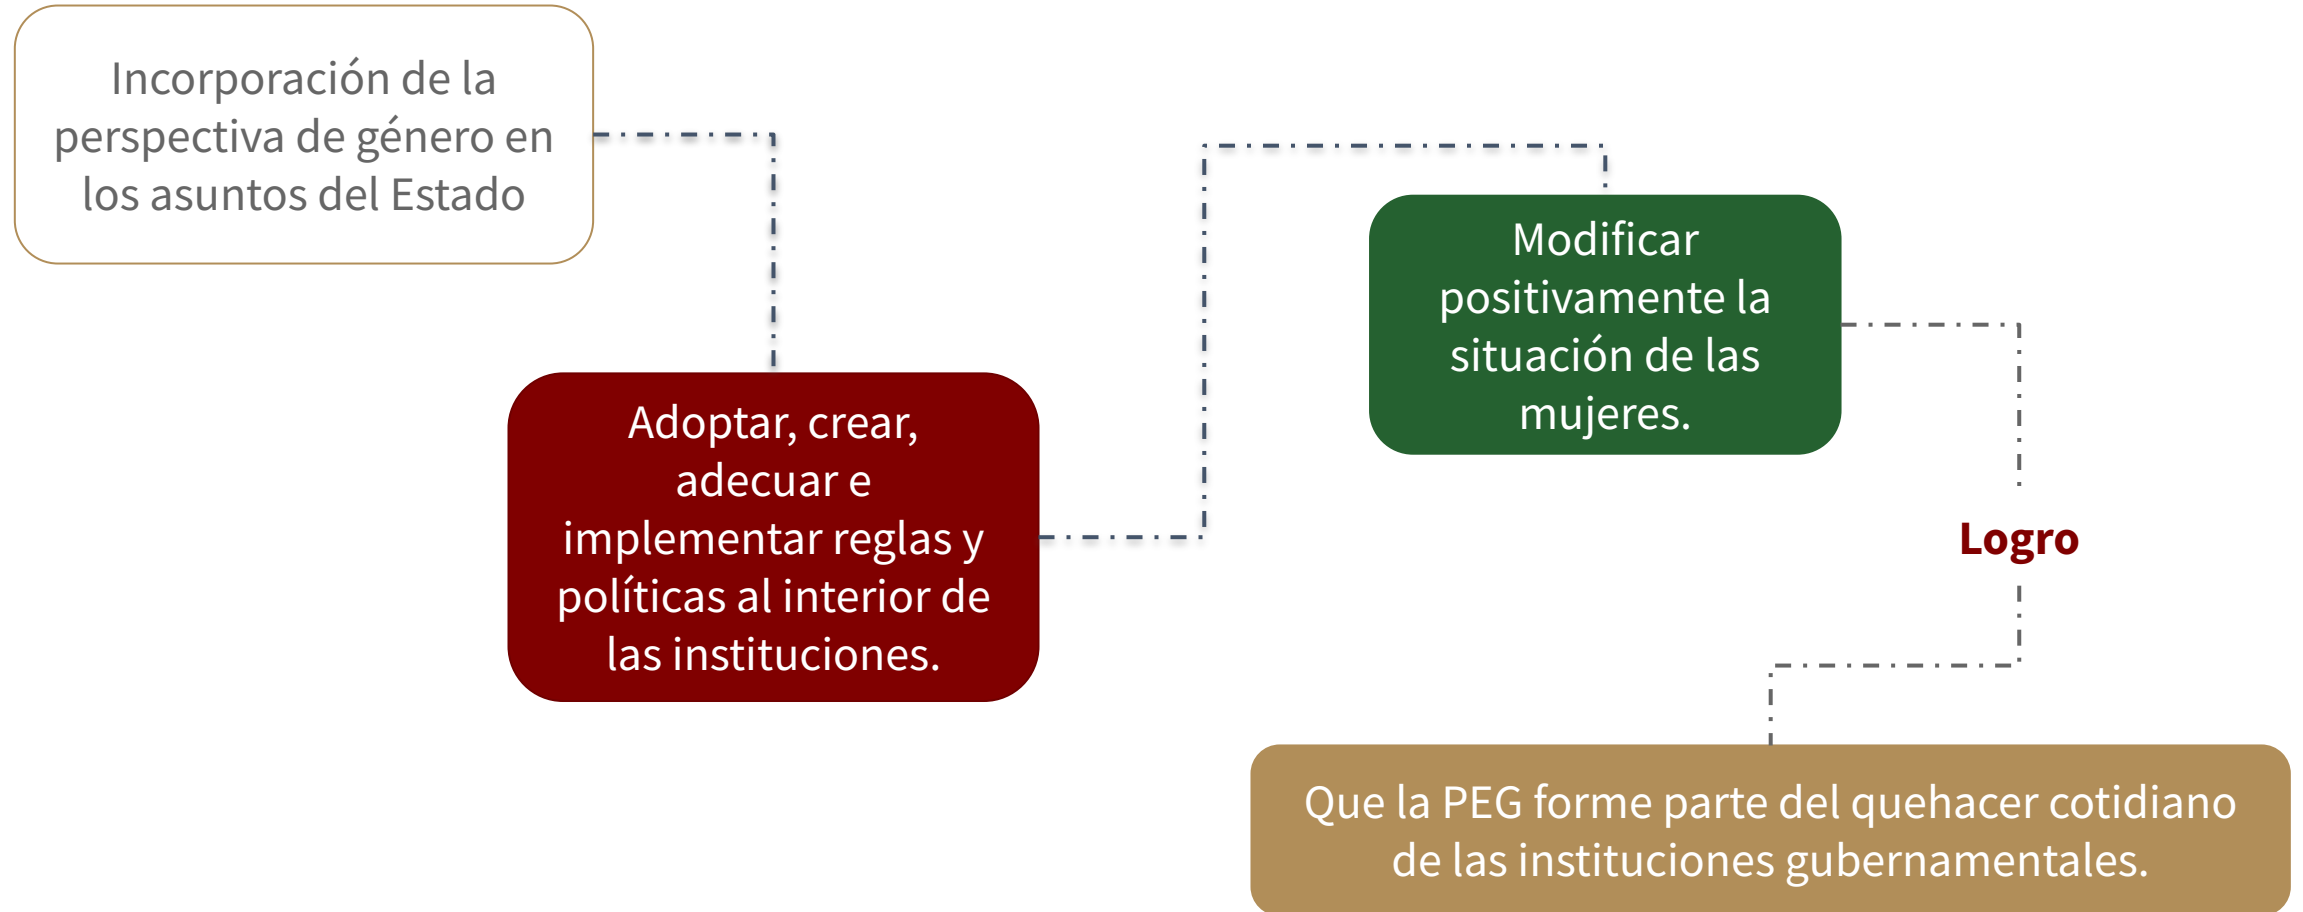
Incorporación de la perspectiva de género en los asuntos del Estado

Adoptar, crear, adecuar e implementar reglas y políticas al interior de las instituciones.

Modificar positivamente la situación de las mujeres.

Logro

Que la PEG forme parte del quehacer cotidiano de las instituciones gubernamentales.